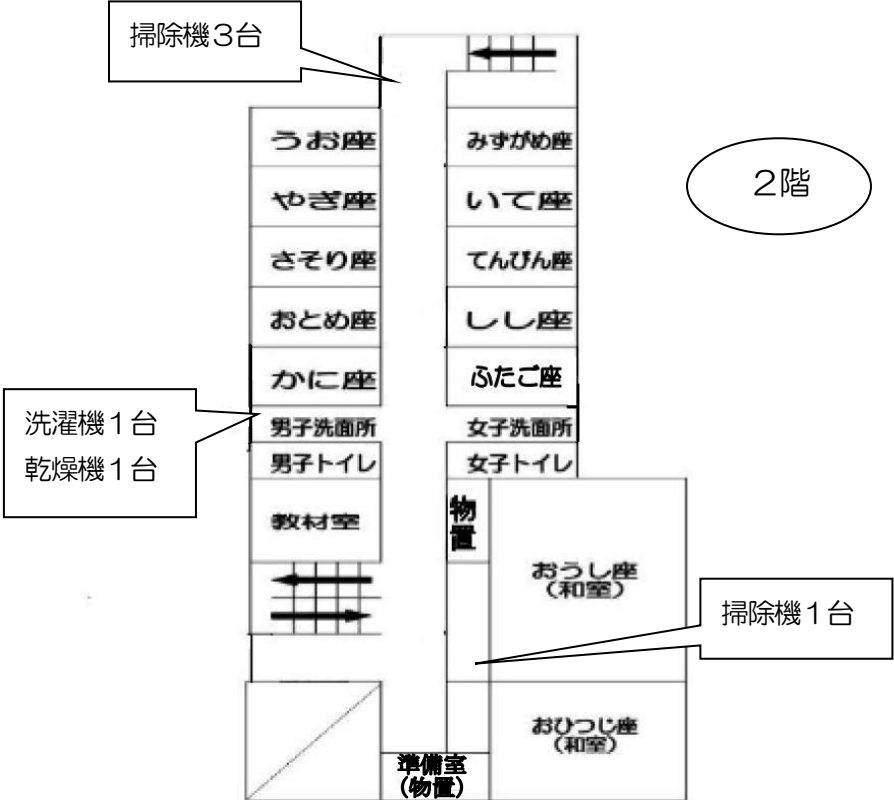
掃除機3台

2階

うお座
やぎ座
さそり座
おとめ座
かに座

みずがめ座
いて座
てんびん座
しし座
ふたご座

洗濯機1台
乾燥機1台

男子洗面所
男子トイレ
教材室

女子洗面所
女子トイレ
物置

おうし座
(和室)

掃除機1台

おひつじ座
(和室)

準備室
(物置)